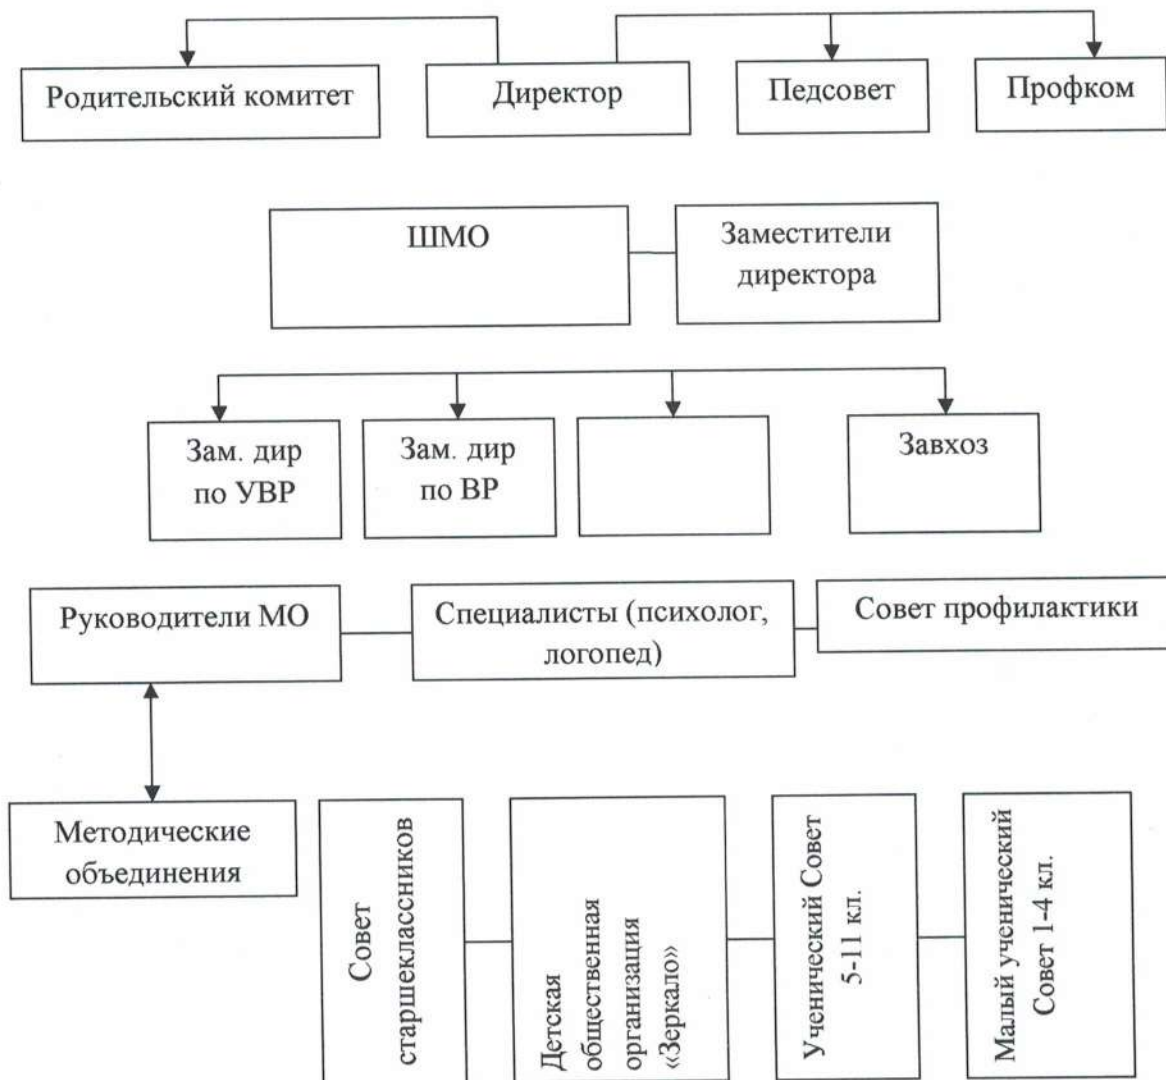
Родительский комитет

Директор

Педсовет

Профком

ШМО

Заместители директора

Зам. дир по УВР

Зам. дир по ВР

Завхоз

Руководители МО

Специалисты (психолог, логопед)

Совет профилактики

Методические объединения

Совет старшеклассников

Детская общественная организация «Зеркало»

Ученический Совет 5-11 кл.

Малый ученический Совет 1-4 кл.